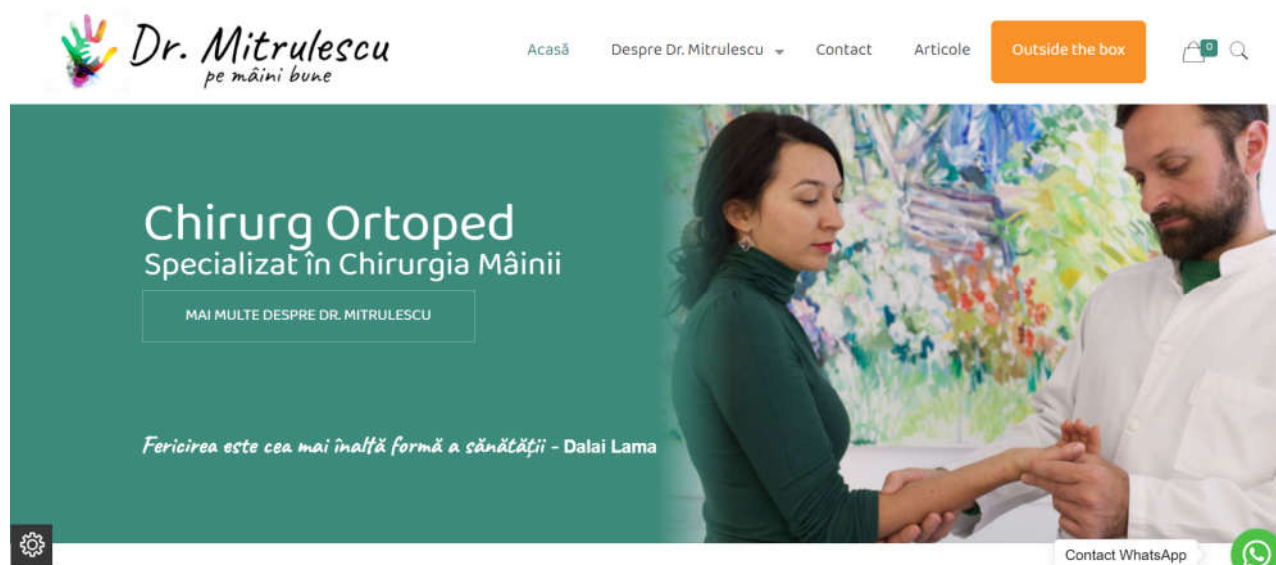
Dr. Mitrulescu
pe mâini bune

Acasă
Despre Dr. Mitrulescu
Contact
Articole
Outside the box
0

Chirurg Ortoped
Specializat în Chirurgia Mâinii

MAI MULTE DESPRE DR. MITRULESCU

Fericirea este cea mai înaltă formă a sănătății - Dalai Lama

Contact WhatsApp